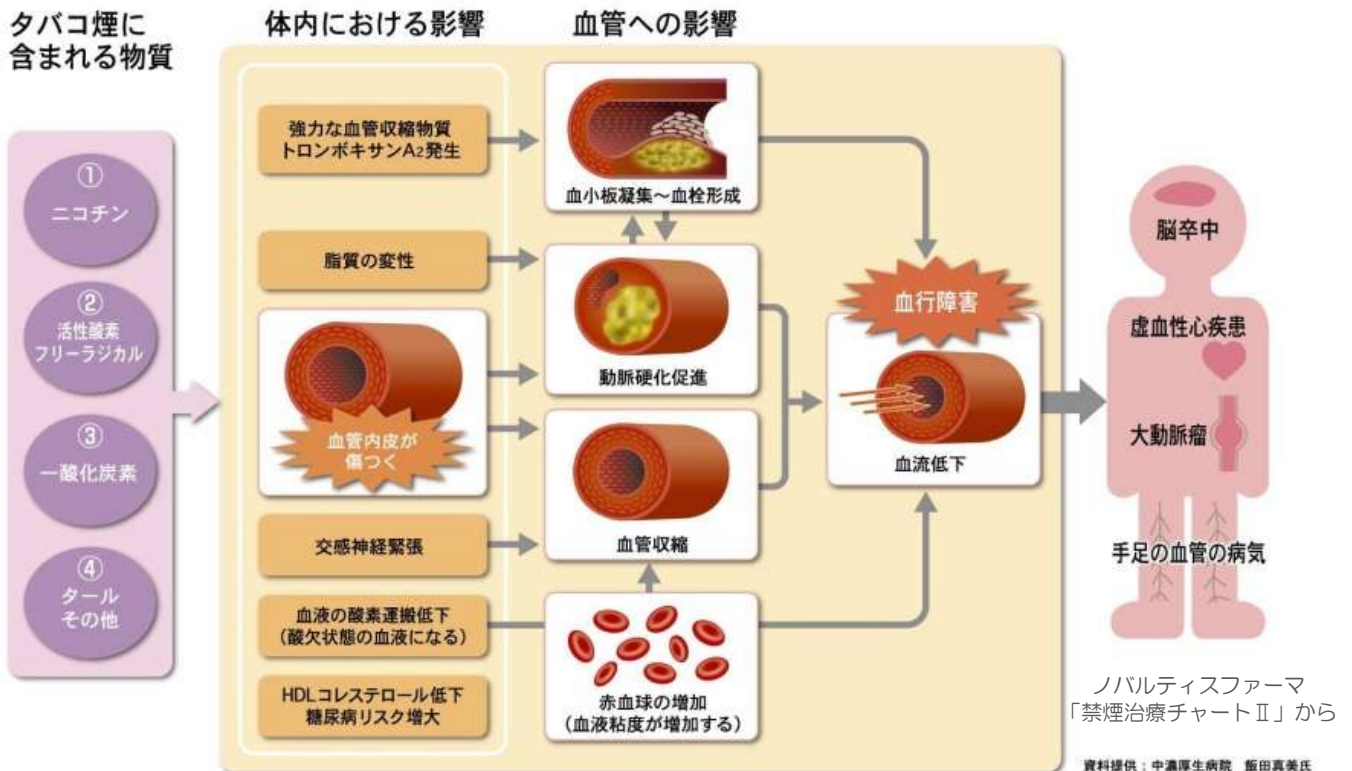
タバコ煙に含まれる物質

①
ニコチン

②
活性酸素
フリーラジカル

③
一酸化炭素

④
タール
その他

体内における影響

強力な血管収縮物質
トロンボキサン$A_2$発生

脂質の変性

血管内皮が傷つく

交感神経緊張

血液の酸素運搬低下
(酸欠状態の血液になる)

HDLコレステロール低下
糖尿病リスク増大

血管への影響

血小板凝集〜血栓形成

動脈硬化促進

血管収縮

赤血球の増加
(血液粘度が増加する)

血行障害

血流低下

脳卒中

虚血性心疾患

大動脈瘤

手足の血管の病気

ノバルティスファーマ
「禁煙治療チャートⅡ」から

資料提供：中濃厚生病院　飯田真美氏